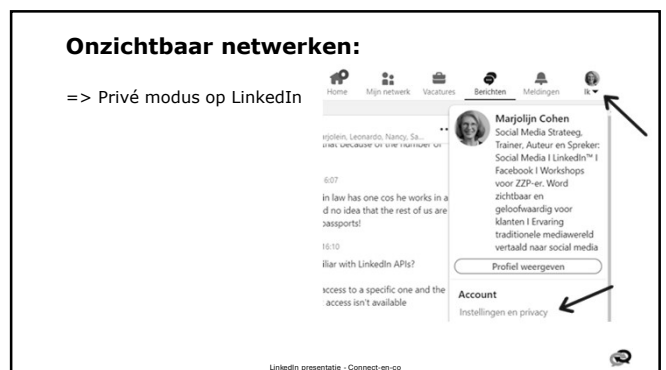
Onzichtbaar netwerken:

=> Privé modus op LinkedIn

Home Mijn netwerk Vacatures Berichten Meldingen Ik

arjolein, Leonardo, Nancy, Sa...
that because of the number of

6:07
in law has one cos he works in a
d no idea that the rest of us are
passports!

16:10
iliar with LinkedIn APIs?

ccess to a specific one and the
access isn't available

Marjolijn Cohen
Social Media Strateeg, Trainer, Auteur en Spreker: Social Media I LinkedIn™ I Facebook I Workshops voor ZZP-er. Word zichtbaar en geloofwaardig voor klanten I Ervaring traditionele mediawereld vertaald naar social media

Profiel weergeven

Account
Instellingen en privacy

LinkedIn presentatie - Connect-en-co